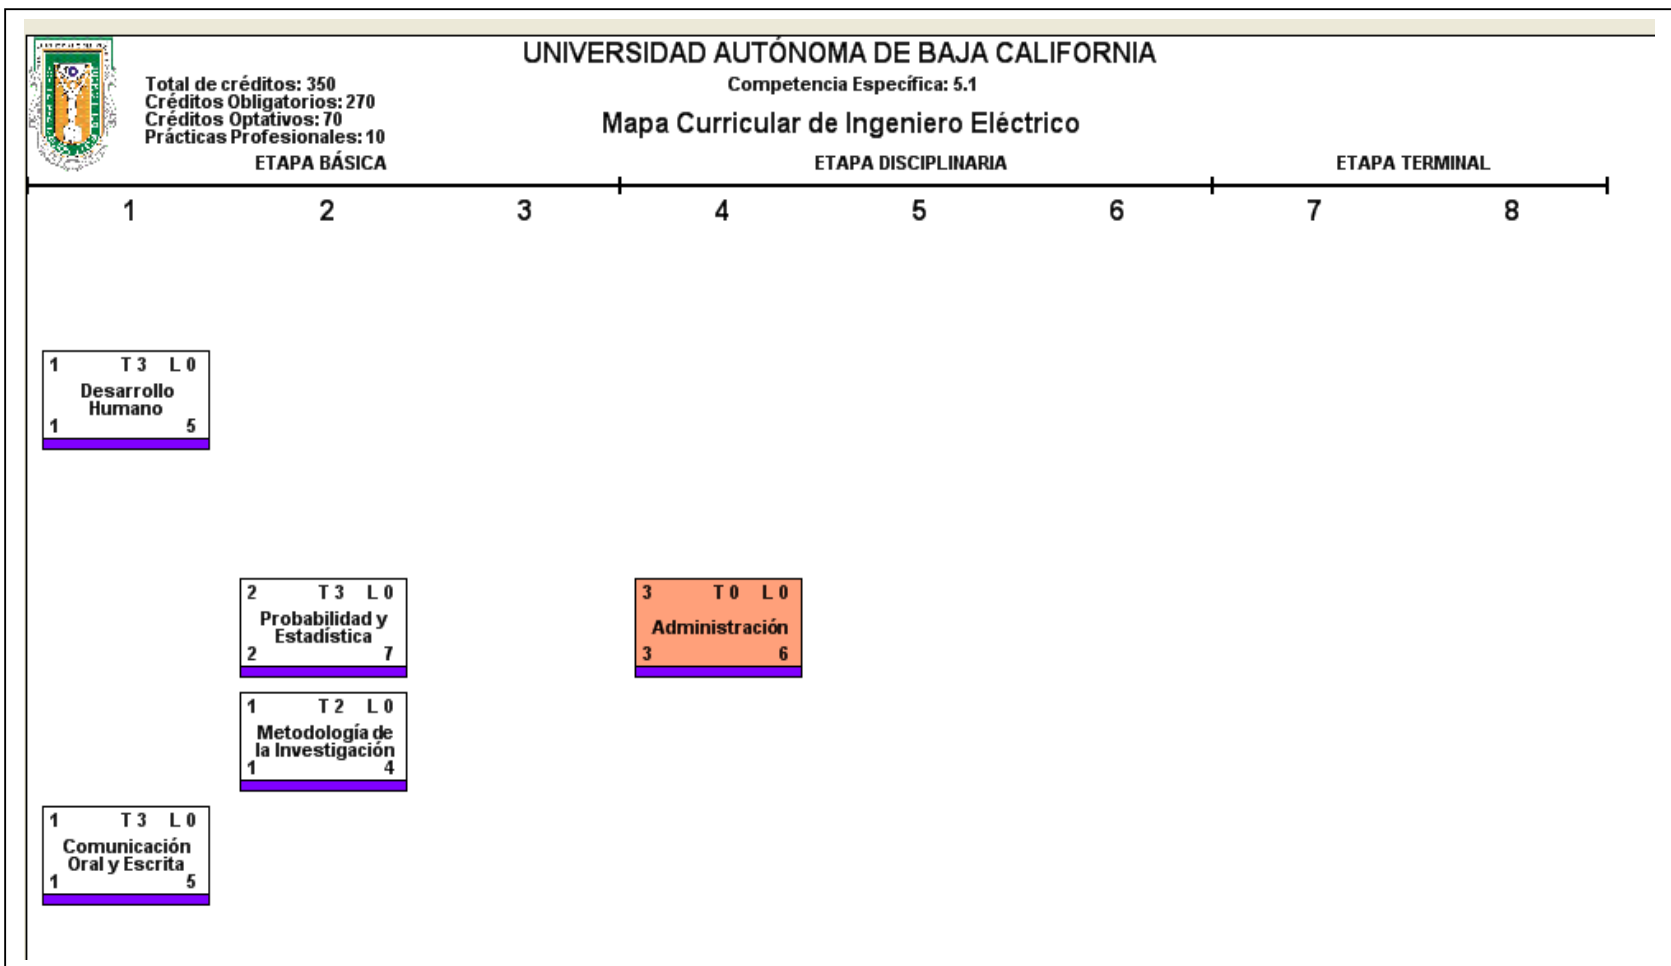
UNIVERSIDAD AUTÓNOMA DE BAJA CALIFORNIA

Total de créditos: 350
Créditos Obligatorios: 270
Créditos Optativos: 70
Prácticas Profesionales: 10

Competencia Específica: 5.1

Mapa Curricular de Ingeniero Eléctrico

ETAPA BÁSICA

ETAPA DISCIPLINARIA

ETAPA TERMINAL

1 2 3 4 5 6 7 8

1 T 3 L 0
Desarrollo Humano
1 5

2 T 3 L 0
Probabilidad y Estadística
2 7

3 T 0 L 0
Administración
3 6

1 T 2 L 0
Metodología de la Investigación
1 4

1 T 3 L 0
Comunicación Oral y Escrita
1 5